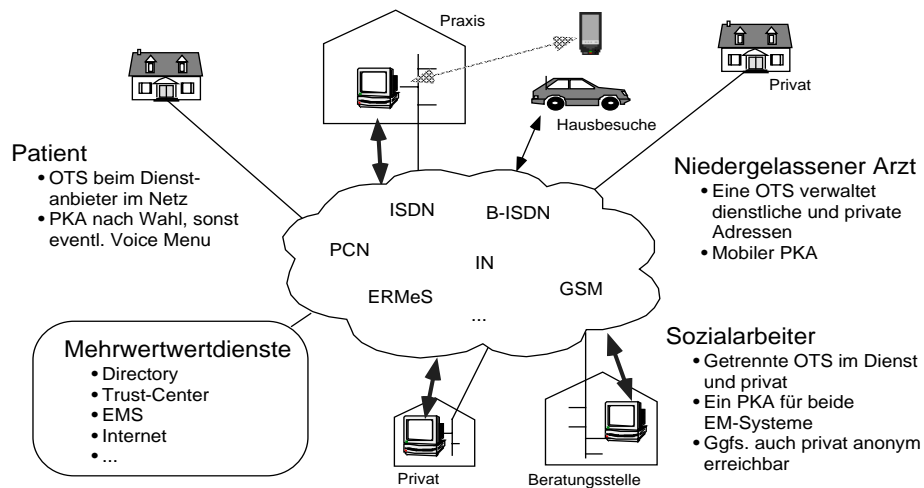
Praxis

Privat

Hausbesuche

Patient
• OTS beim Dienstanbieter im Netz
• PKA nach Wahl, sonst eventl. Voice Menu

ISDN
B-ISDN
PCN
IN
ERMeS
GSM
...

Niedergelassener Arzt
• Eine OTS verwaltet dienstliche und private Adressen
• Mobiler PKA

Mehrwertwertdienste
• Directory
• Trust-Center
• EMS
• Internet
• ...

Sozialarbeiter
• Getrennte OTS im Dienst und privat
• Ein PKA für beide EM-Systeme
• Ggfs. auch privat anonym erreichbar

Privat

Beratungsstelle